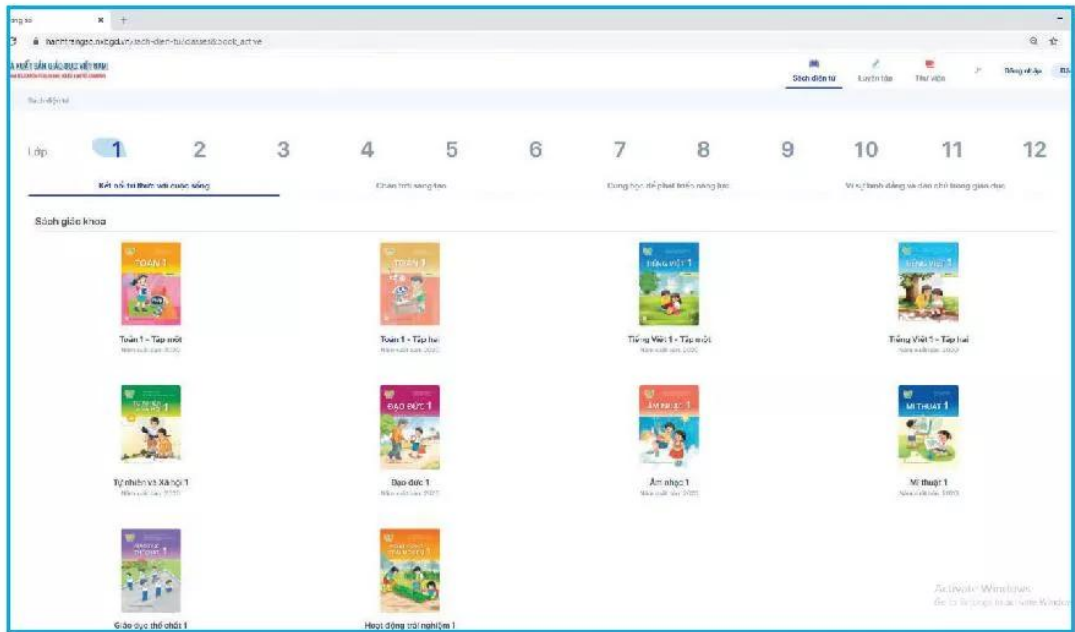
ng tử ×
hanhtrangso.nxbgd.vn/sach-dien-tu/classes/book_active
À XUẤT BẢN GIÁO DỤC VIỆT NAM
Sách điện tử Luyện tập Thư viện Đăng nhập
Sách điện tử
Lớp 1 2 3 4 5 6 7 8 9 10 11 12
Kết nối tri thức với cuộc sống
Chân trời sáng tạo
Cùng học để phát triển năng lực
Vì sự bình đẳng và dân chủ trong giáo dục
Sách giáo khoa
TOÁN 1
Toán 1 - Tập một
Năm xuất bản 2020
TOÁN 1
Toán 1 - Tập hai
Năm xuất bản 2020
TIẾNG VIỆT 1
Tiếng Việt 1 - Tập một
Năm xuất bản 2020
TIẾNG VIỆT 1
Tiếng Việt 1 - Tập hai
Năm xuất bản 2020
Tự nhiên và Xã hội 1
Năm xuất bản 2020
ĐẠO ĐỨC 1
Đạo đức 1
Năm xuất bản 2020
ÂM NHẠC 1
Âm nhạc 1
Năm xuất bản 2020
MĨ THUẬT 1
Mĩ thuật 1
Năm xuất bản 2020
Giáo dục thể chất 1
Hoạt động trải nghiệm 1
Activate Windows
Go to Settings to activate Windows.